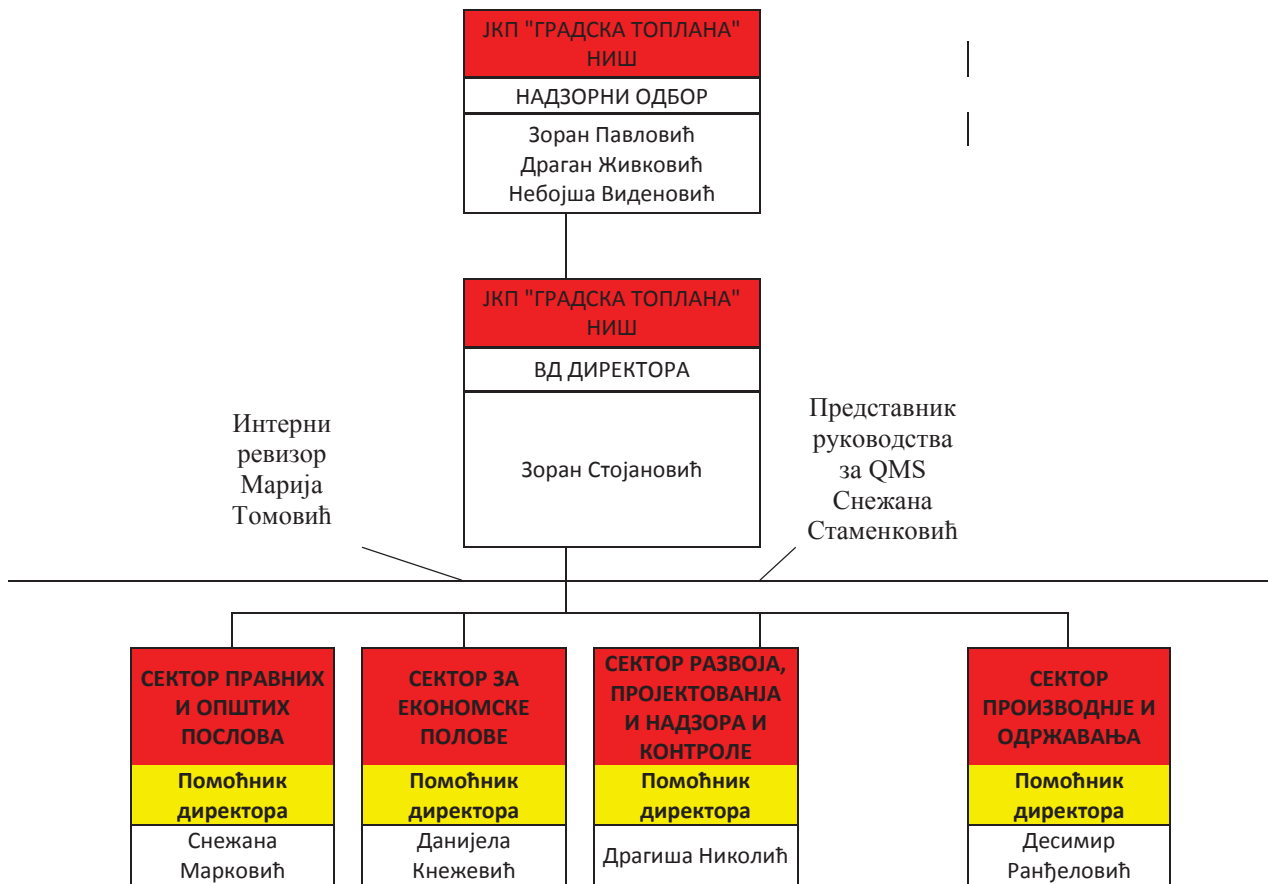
ЈКП "ГРАДСКА ТОПЛАНА" НИШ

НАДЗОРНИ ОДБОР

Зоран Павловић
Драган Живковић
Небојша Виденовић

ЈКП "ГРАДСКА ТОПЛАНА" НИШ

ВД ДИРЕКТОРА

Зоран Стојановић

Интерни ревизор Марија Томовић

Представник руководства за QMS Снежана Стаменковић

СЕКТОР ПРАВНИХ И ОПШТИХ ПОСЛОВА

Помоћник директора

Снежана Марковић

СЕКТОР ЗА ЕКОНОМСКЕ ПОЛОВЕ

Помоћник директора

Данијела Кнежевић

СЕКТОР РАЗВОЈА, ПРОЈЕКТОВАЊА И НАДЗОРА И КОНТРОЛЕ

Помоћник директора

Драгиша Николић

СЕКТОР ПРОИЗВОДЊЕ И ОДРЖАВАЊА

Помоћник директора

Десимир Ранђеловић